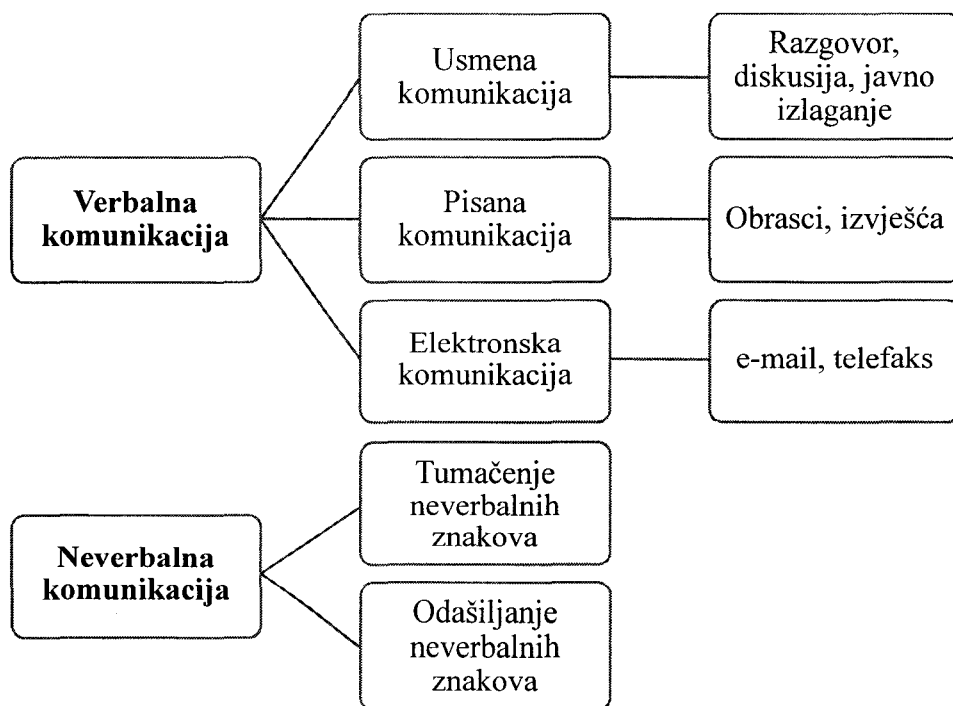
Verbalna komunikacija

Usmena komunikacija

Razgovor, diskusija, javno izlaganje

Pisana komunikacija

Obrasci, izvješća

Elektronska komunikacija

e-mail, telefaks

Neverbalna komunikacija

Tumačenje neverbalnih znakova

Odašiljanje neverbalnih znakova